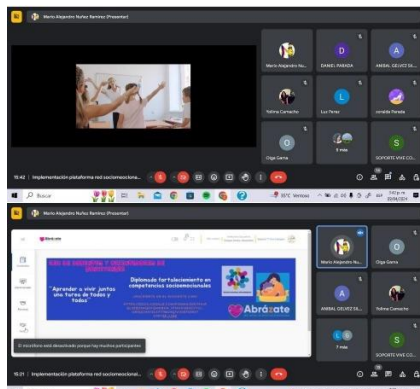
Mario Alejandro Nuñez Ramirez (Presentar)

Mario Alejandro Nu...
D
DANIEL PARADA
A
ANIBAL OELVEZ SA...
Yulima Camacho
L
Luz Perez
zoraida Parada
O
Olga Garza
8 más
S
SOPORTE VIVE CO...

15:42 | Implementación plataforma red socioemociona...

Buscar
32°C Ventosa
7:42 p. m.
20/08/2024

Mario Alejandro Nuñez Ramirez (Presentar)

Abrázate

"Aprender a vivir juntos una tarea de todos y todas"

Diplomado fortalecimiento en competencias socioemocionales

Abrázate

El micrófono está desactivado porque hay muchos participantes

Mario Alejandro Nu...
O
Olga Garza
A
ANIBAL OELVEZ SA...
Yulima Camacho
7 más
S
SOPORTE VIVE CO...

15:21 | Implementación plataforma red socioemociona...